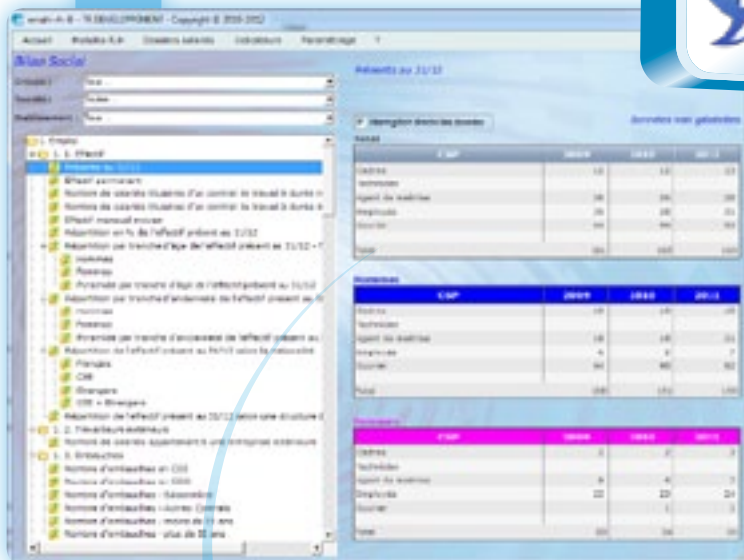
smah-A-B - TI DEVELOPPEMENT - Copyright © 2010-2012

Accueil | Modules A.B | Dossiers salariés | Indicateurs | Paramétrage | ?

Bilan Social

Groupe : Tous
Société : Toutes
Établissement : Tous

1. Emploi
1. 1. Effectif
Présents au 31/12
Effectif permanent
Nombre de salariés titulaires d'un contrat de travail à durée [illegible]
Nombre de salariés titulaires d'un contrat de travail à durée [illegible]
Effectif mensuel moyen
Répartition en % de l'effectif présent au 31/12
Répartition par tranche d'âge de l'effectif présent au 31/12 - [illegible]
Hommes
Femmes
Pyramide par tranche d'âge de l'effectif présent au 31/12
Répartition par tranche d'ancienneté de l'effectif présent au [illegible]
Hommes
Femmes
Pyramide par tranche d'ancienneté de l'effectif présent au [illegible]
Répartition de l'effectif présent au 31/12 selon la nationalité
Français
CEE
Étrangers
CEE + Étrangers
Répartition de l'effectif présent au 31/12 selon une structure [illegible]
1. 2. Travailleurs extérieurs
Nombre de salariés appartenant à une entreprise extérieure
1. 3. Embauches
Nombre d'embauches en CDI
Nombre d'embauches en CDD
Nombre d'embauches - Saisonniers
Nombre d'embauches - Autres Contrats
Nombre d'embauches - moins de 25 ans
Nombre d'embauches - plus de 50 ans

Présents au 31/12

Distinction Hommes/Femmes

Données non génériques

Total

| CSP | 2009 | 2010 | 2011 |
|---|---|---|---|
| Cadres | 13 | 13 | 13 |
| Techniciens | | | |
| Agent de maîtrise | 26 | 26 | 26 |
| Employés | 26 | 28 | 31 |
| Ouvrier | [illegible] | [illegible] | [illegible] |
| Total | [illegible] | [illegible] | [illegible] |

Hommes

| CSP | 2009 | 2010 | 2011 |
|---|---|---|---|
| Cadres | 10 | 10 | 10 |
| Techniciens | | | |
| Agent de maîtrise | 18 | 18 | 21 |
| Employés | 4 | 8 | 7 |
| Ouvrier | 64 | 85 | 82 |
| Total | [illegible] | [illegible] | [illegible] |

Femmes

| CSP | 2009 | 2010 | 2011 |
|---|---|---|---|
| Cadres | 3 | 3 | 3 |
| Techniciens | | | |
| Agent de maîtrise | 8 | 8 | 5 |
| Employés | 22 | 23 | 24 |
| Ouvrier | | 1 | 2 |
| Total | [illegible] | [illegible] | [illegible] |